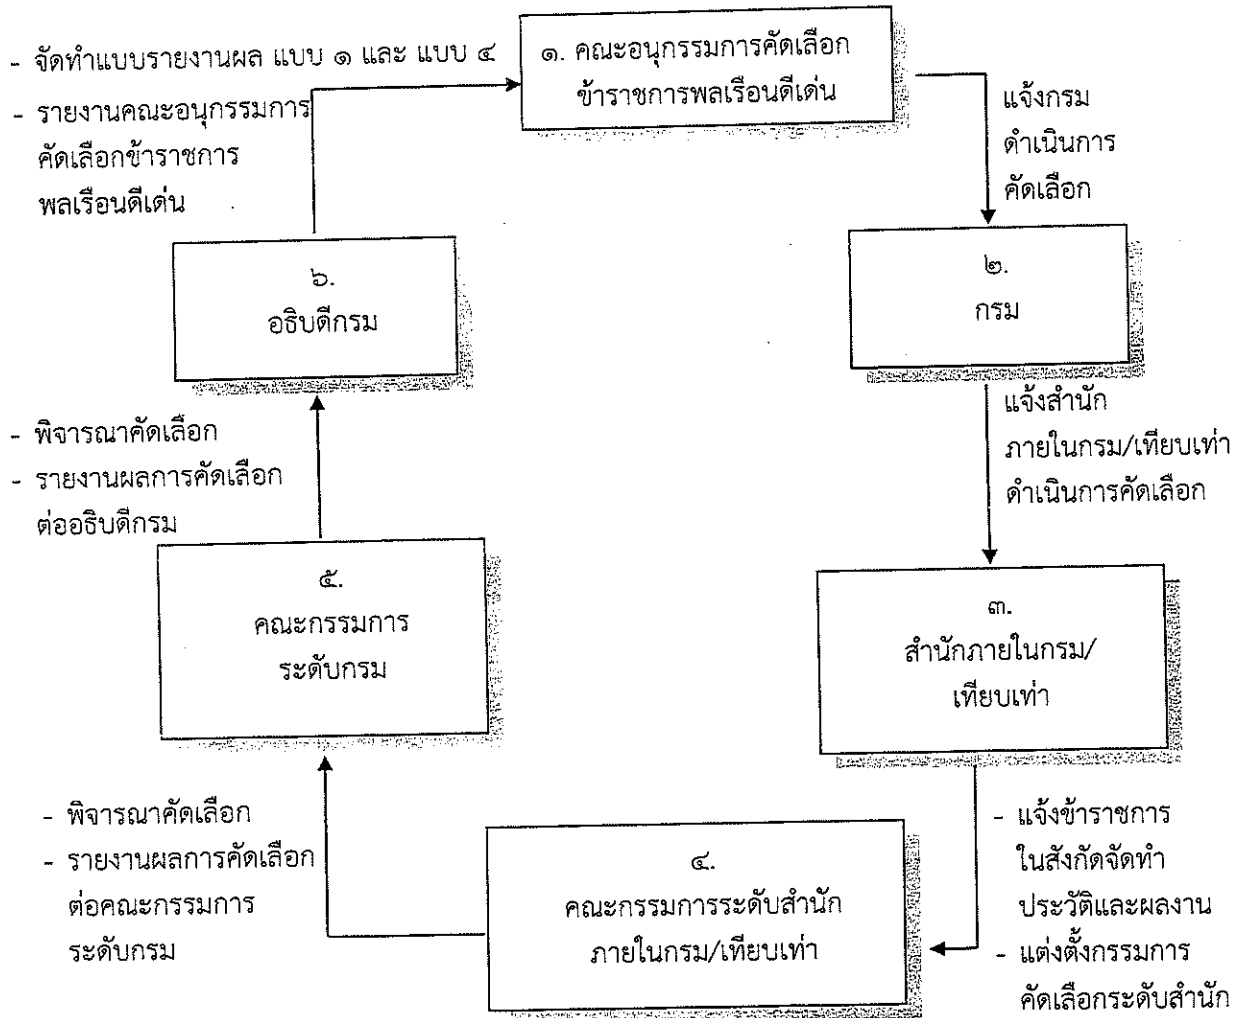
- จัดทำแบบรายงานผล แบบ ๑ และ แบบ ๔
- รายงานคณะอนุกรรมการคัดเลือกข้าราชการพลเรือนดีเด่น

๑. คณะอนุกรรมการคัดเลือกข้าราชการพลเรือนดีเด่น

แจ้งกรมดำเนินการคัดเลือก

๖. อธิบดีกรม

๒. กรม

แจ้งสำนักภายในกรม/เทียบเท่าดำเนินการคัดเลือก

- พิจารณาคัดเลือก
- รายงานผลการคัดเลือกต่ออธิบดีกรม

๕. คณะกรรมการระดับกรม

๓. สำนักภายในกรม/เทียบเท่า

- พิจารณาคัดเลือก
- รายงานผลการคัดเลือกต่อคณะกรรมการระดับกรม

๔. คณะกรรมการระดับสำนักภายในกรม/เทียบเท่า

- แจ้งข้าราชการในสังกัดจัดทำประวัติและผลงาน
- แต่งตั้งกรรมการคัดเลือกระดับสำนัก